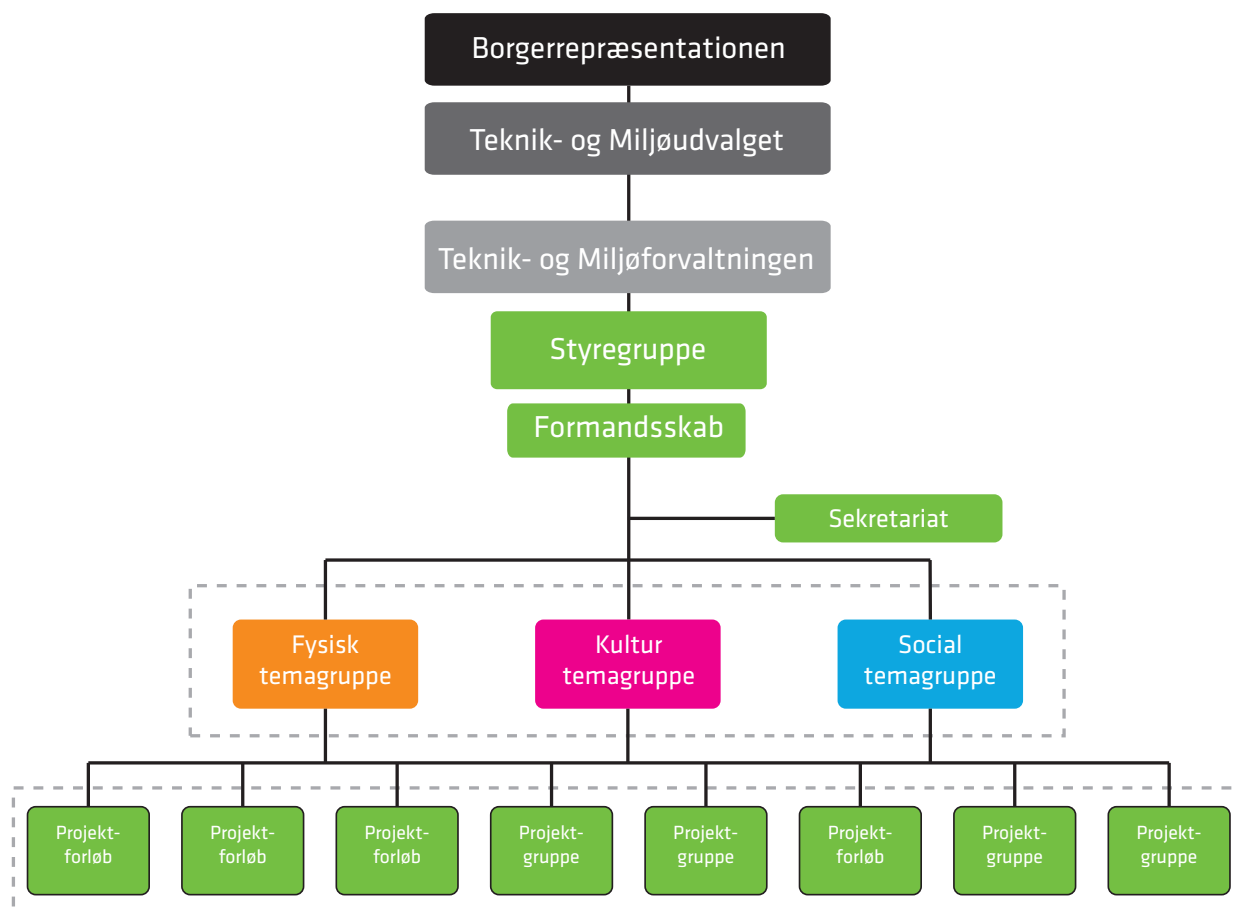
Borgerrepræsentationen

Teknik- og Miljøudvalget

Teknik- og Miljøforvaltningen

Styregruppe

Formandsskab

Sekretariat

Fysisk temagruppe

Kultur temagruppe

Social temagruppe

Projektforløb

Projektforløb

Projektforløb

Projektgruppe

Projektgruppe

Projektforløb

Projektgruppe

Projektgruppe